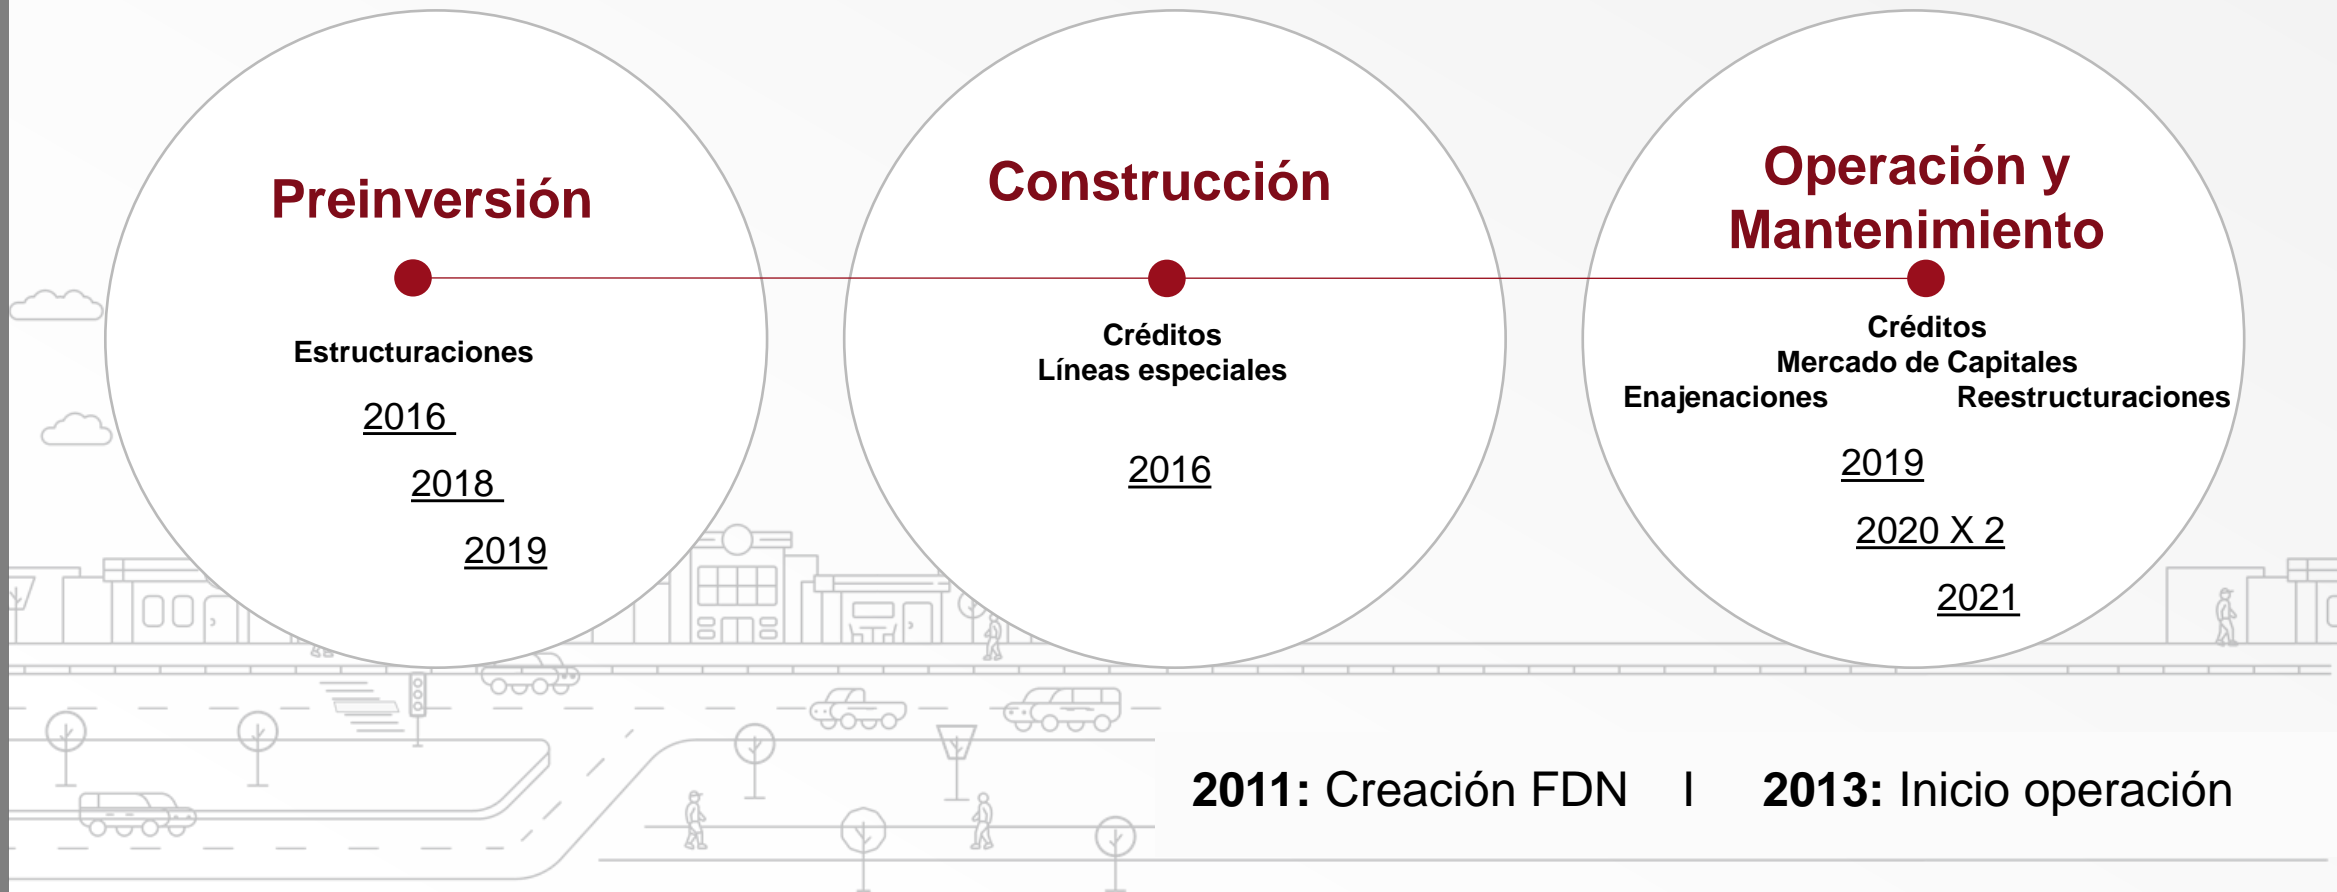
Preinversión

Estructuraciones

2016

2018

2019

Construcción

Créditos
Líneas especiales

2016

Operación y Mantenimiento

Créditos
Mercado de Capitales
Enajenaciones Reestructuraciones

2019

2020 X 2

2021

2011: Creación FDN | 2013: Inicio operación